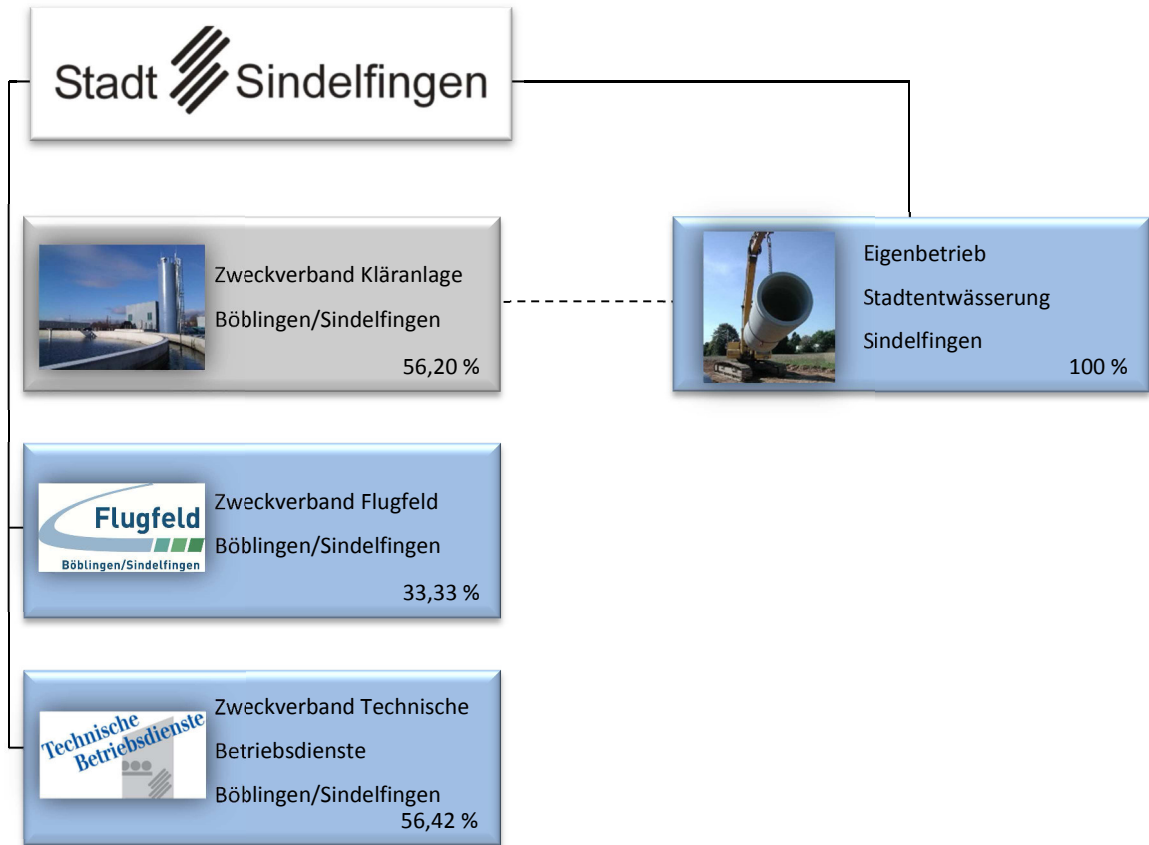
Stadt Sindelfingen

Zweckverband Kläranlage Böblingen/Sindelfingen
56,20 %

Eigenbetrieb Stadtentwässerung Sindelfingen
100 %

Flugfeld
Böblingen/Sindelfingen

Zweckverband Flugfeld Böblingen/Sindelfingen
33,33 %

Technische Betriebsdienste

Zweckverband Technische Betriebsdienste Böblingen/Sindelfingen
56,42 %